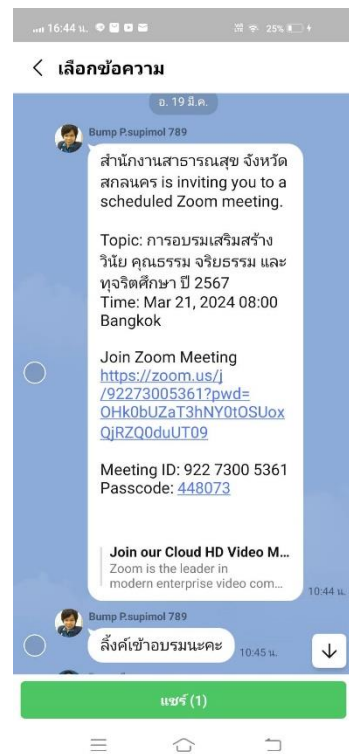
16:44 น.

25%

< เลือกข้อความ

อ. 19 มี.ค.

Bump P.supimol 789

สำนักงานสาธารณสุข จังหวัดสกลนคร is inviting you to a scheduled Zoom meeting.

Topic: การอบรมเสริมสร้างวินัย คุณธรรม จริยธรรม และทุจริตศึกษา ปี 2567
Time: Mar 21, 2024 08:00 Bangkok

Join Zoom Meeting
https://zoom.us/j/92273005361?pwd=OHk0bUZaT3hNY0tOSUoxQjRZQ0duUT09

Meeting ID: 922 7300 5361
Passcode: 448073

Join our Cloud HD Video M...
Zoom is the leader in modern enterprise video com...

10:44 น.

Bump P.supimol 789

ลิ้งค์เข้าอบรมนะคะ

10:45 น.

แชร์ (1)